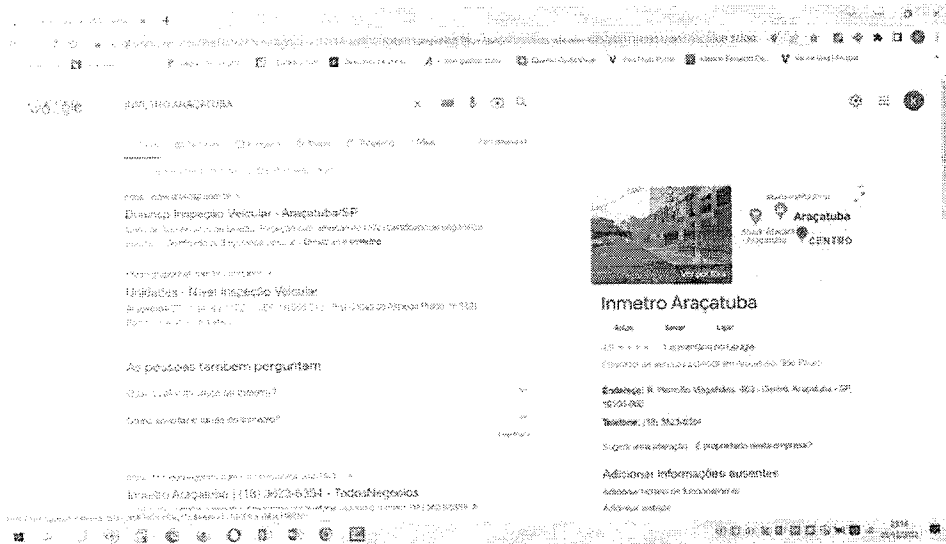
Google

INMETRO ARAÇATUBA

Inmetro Inspeção Veicular - Araçatuba/SP

Unidades - Nível Inspeção Veicular

As pessoas também perguntam

Inmetro Araçatuba (18) 3623-6354 - TodosNegocios

Araçatuba

CENTRO

Ver fotos

Inmetro Araçatuba

Rotas

Salvar

Ligar

Endereço: R. Marcílio Magalhães, 463 - Centro, Araçatuba - SP, 16010-000

Telefone: (18) 3623-6354

Sugerir uma alteração · É proprietário desta empresa?

Adicionar informações ausentes

Adicionar horário de funcionamento

Adicionar website